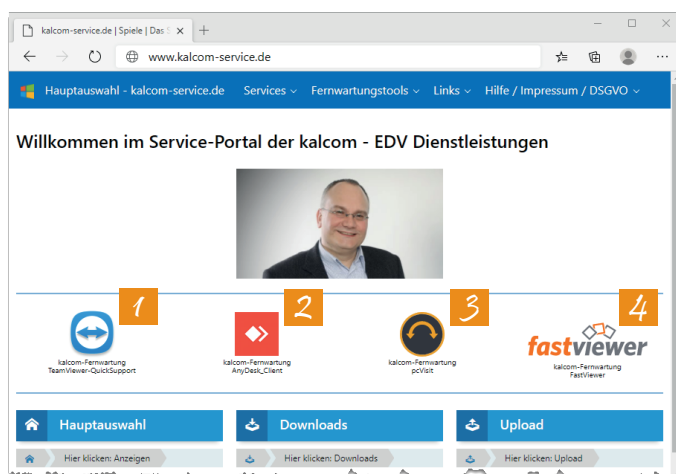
kalcom-service.de | Spiele | Das S ×
+
www.kalcom-service.de

Hauptauswahl - kalcom-service.de Services Fernwartungstools Links Hilfe / Impressum / DSGVO

Willkommen im Service-Portal der kalcom - EDV Dienstleistungen

1
kalcom-Fernwartung TeamViewer-QuickSupport

2
kalcom-Fernwartung AnyDesk_Client

3
kalcom-Fernwartung pcVisit

4
fastviewer
kalcom-Fernwartung FastViewer

Hauptauswahl
Hier klicken: Anzeigen

Downloads
Hier klicken: Downloads

Upload
Hier klicken: Upload